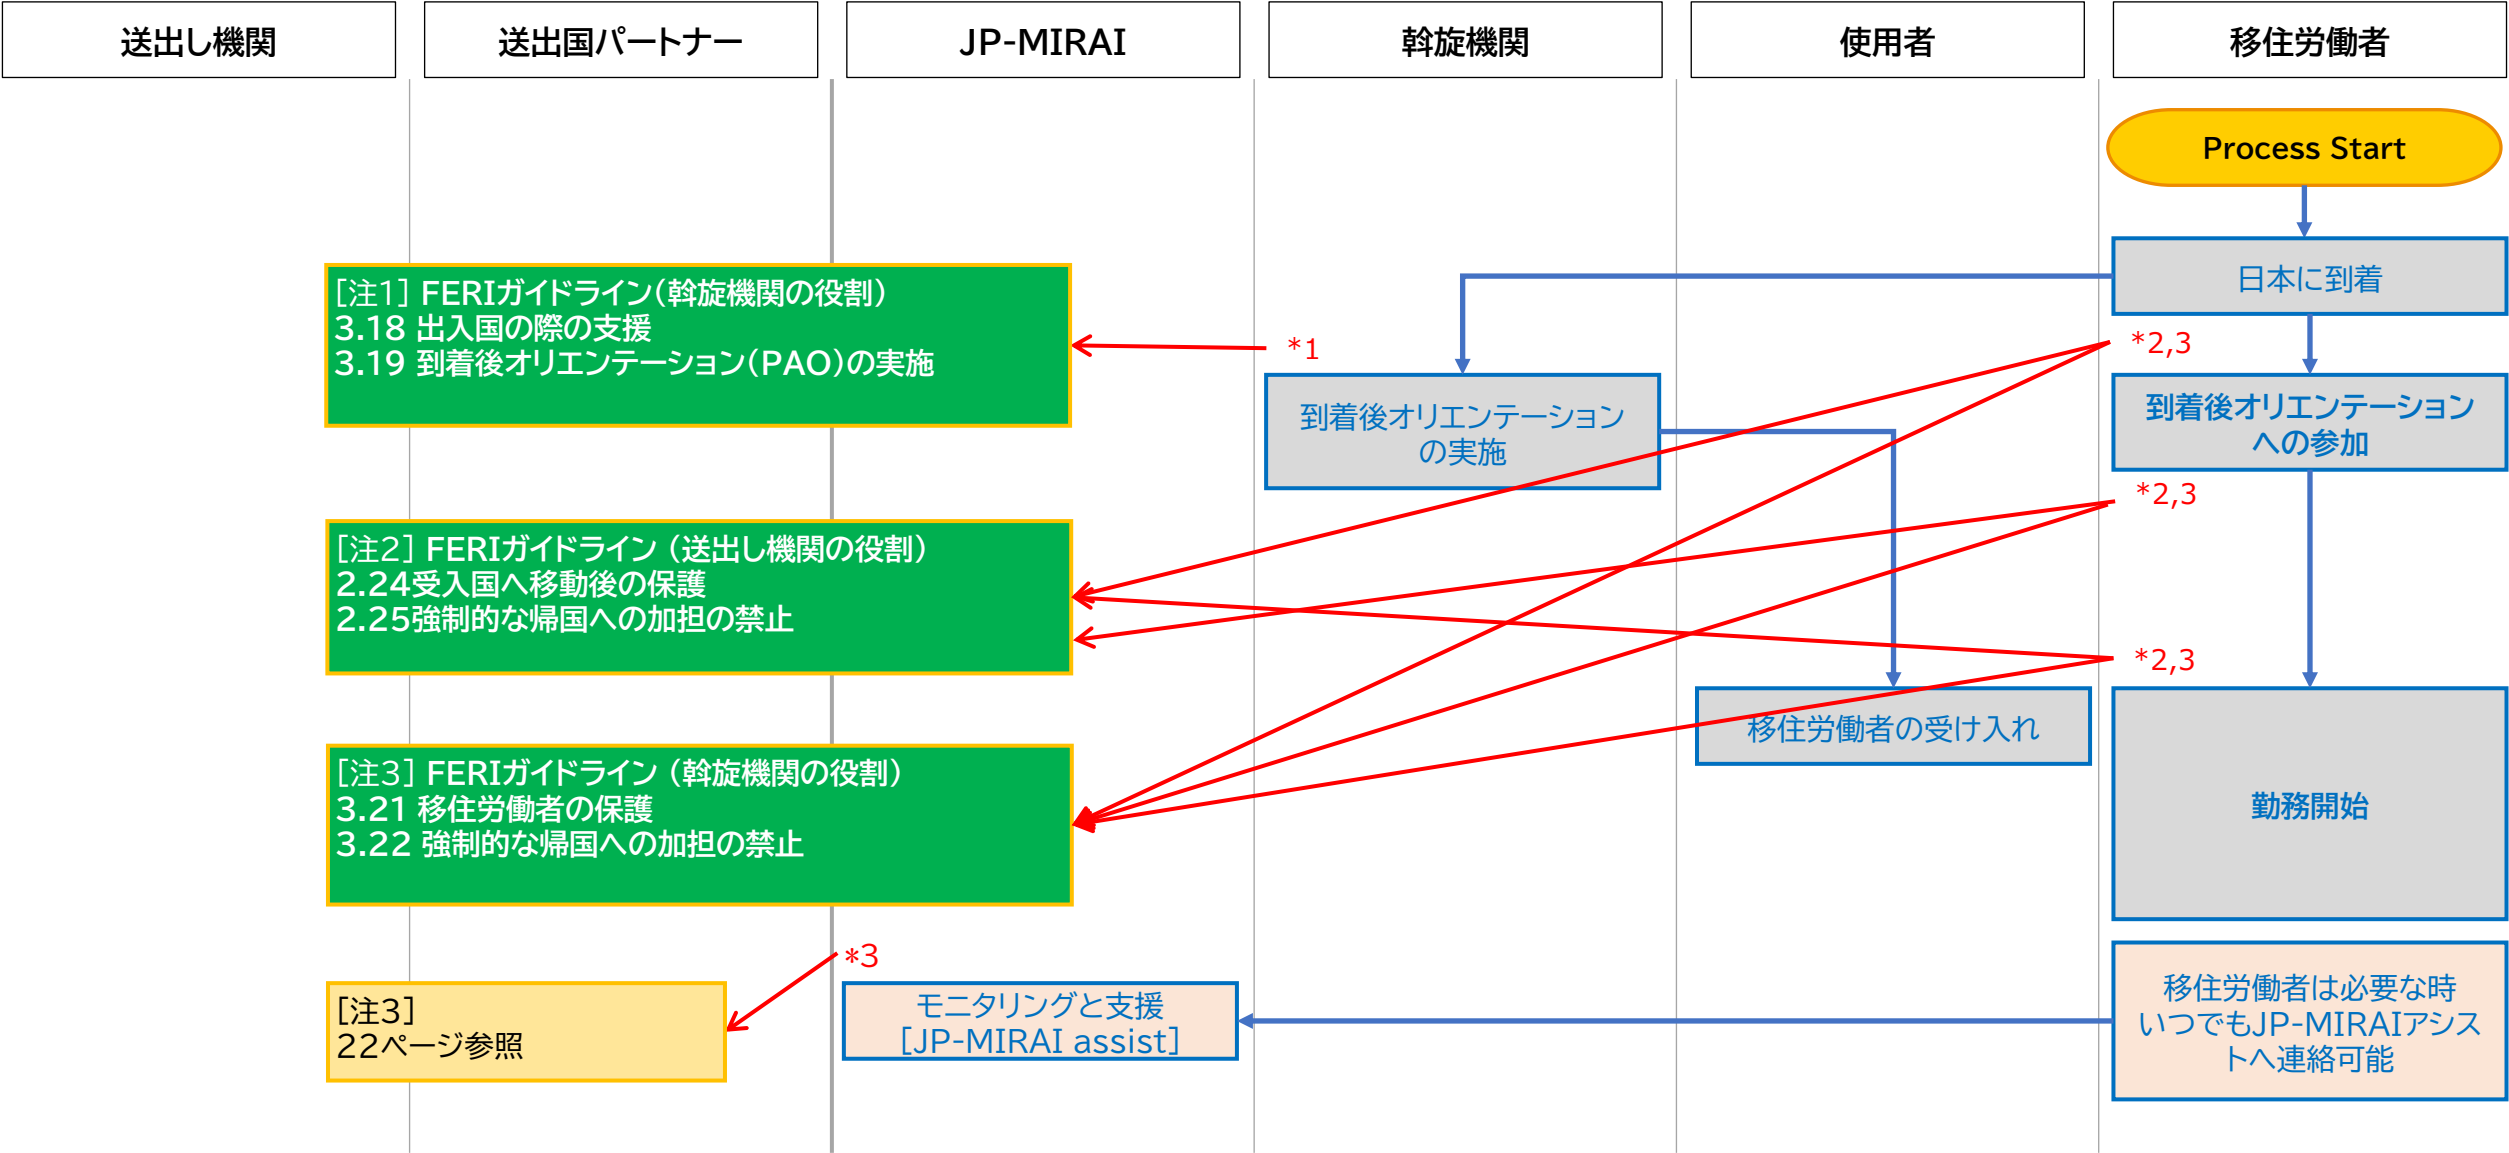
送出し機関

送出国パートナー

JP-MIRAI

斡旋機関

使用者

移住労働者

Process Start

日本に到着

[注1] FERIガイドライン(斡旋機関の役割)
3.18 出入国の際の支援
3.19 到着後オリエンテーション(PAO)の実施

*1

*2,3

到着後オリエンテーションの実施

到着後オリエンテーションへの参加

*2,3

[注2] FERIガイドライン (送出し機関の役割)
2.24受入国へ移動後の保護
2.25強制的な帰国への加担の禁止

*2,3

移住労働者の受け入れ

[注3] FERIガイドライン (斡旋機関の役割)
3.21 移住労働者の保護
3.22 強制的な帰国への加担の禁止

勤務開始

*3

[注3]
22ページ参照

モニタリングと支援
[JP-MIRAI assist]

移住労働者は必要な時いつでもJP-MIRAIアシストへ連絡可能